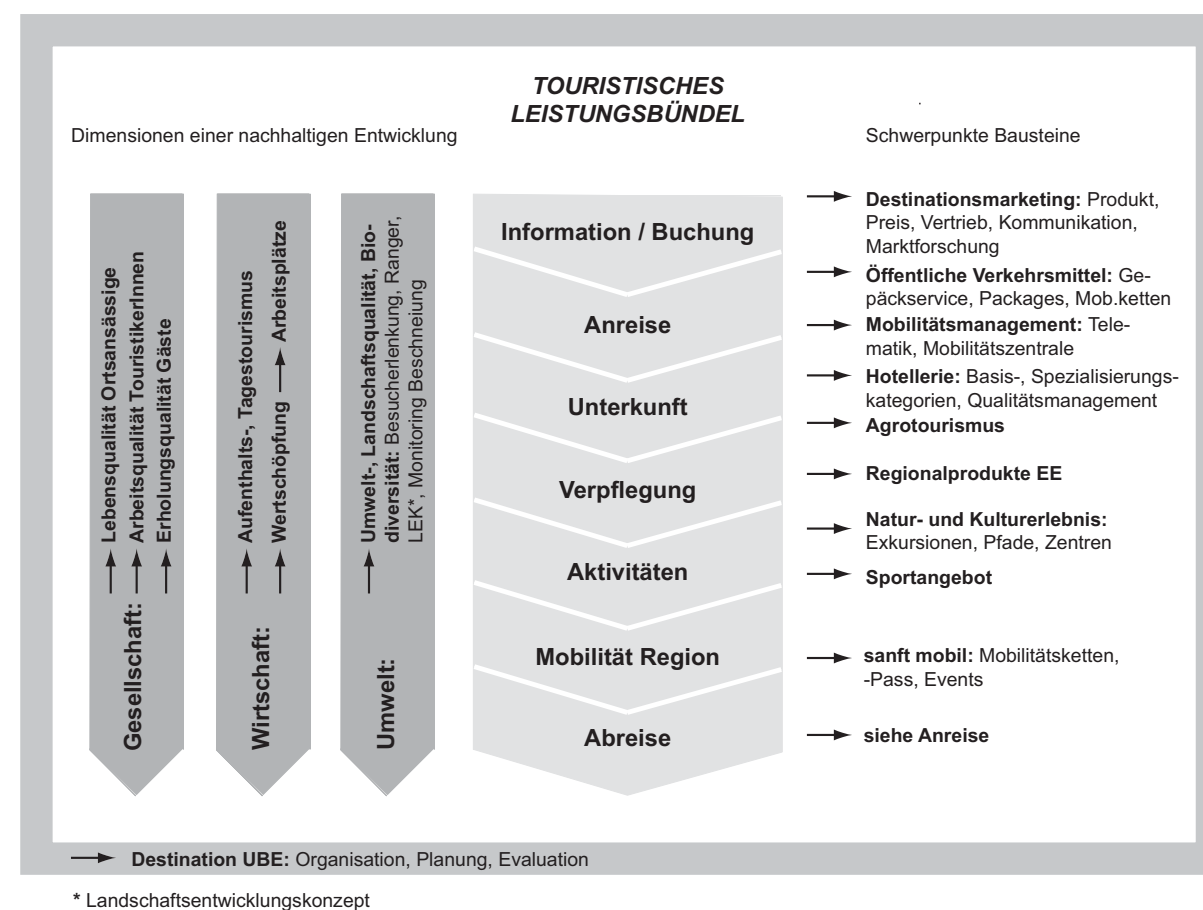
TOURISTISCHES LEISTUNGSBÜNDEL

Dimensionen einer nachhaltigen Entwicklung

Schwerpunkte Bausteine

Gesellschaft: → Lebensqualität Ortsansässige → Arbeitsqualität TouristikerInnen → Erholungsqualität Gäste

Wirtschaft: → Aufenthalts-, Tagestourismus → Wertschöpfung → Arbeitsplätze

Umwelt: → Umwelt, Landschaftsqualität, Biodiversität: Besucherlenkung, Ranger, LEK*, Monitoring Beschneiung

Information / Buchung

Anreise

Unterkunft

Verpflegung

Aktivitäten

Mobilität Region

Abreise

→ Destinationsmarketing: Produkt, Preis, Vertrieb, Kommunikation, Marktforschung

→ Öffentliche Verkehrsmittel: Gepäckservice, Packages, Mob.ketten

→ Mobilitätsmanagement: Telematik, Mobilitätszentrale

→ Hotellerie: Basis-, Spezialisierungskategorien, Qualitätsmanagement

→ Agrotourismus

→ Regionalprodukte EE

→ Natur- und Kulturerlebnis: Exkursionen, Pfade, Zentren

→ Sportangebot

→ sanft mobil: Mobilitätsketten, -Pass, Events

→ siehe Anreise

→ Destination UBE: Organisation, Planung, Evaluation

* Landschaftsentwicklungskonzept